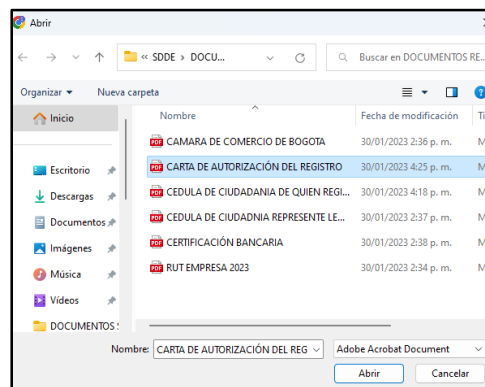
Abrir

« SDDE › DOCU...

Buscar en DOCUMENTOS RE...

Organizar ▾ Nueva carpeta

Inicio

Escritorio

Descargas

Documentos

Imágenes

Música

Vídeos

DOCUMENTOS

| Nombre | Fecha de modificación | Ti |
|---|---|---|
| CAMARA DE COMERCIO DE BOGOTA | 30/01/2023 2:36 p. m. | M |
| CARTA DE AUTORIZACIÓN DEL REGISTRO | 30/01/2023 4:25 p. m. | M |
| CEDULA DE CIUDADANIA DE QUIEN REGI... | 30/01/2023 4:18 p. m. | M |
| CEDULA DE CIUDADNIA REPRESENTE LE... | 30/01/2023 2:37 p. m. | M |
| CERTIFICACIÓN BANCARIA | 30/01/2023 2:38 p. m. | M |
| RUT EMPRESA 2023 | 30/01/2023 2:34 p. m. | M |

Nombre: CARTA DE AUTORIZACIÓN DEL REG

Adobe Acrobat Document

Abrir

Cancelar